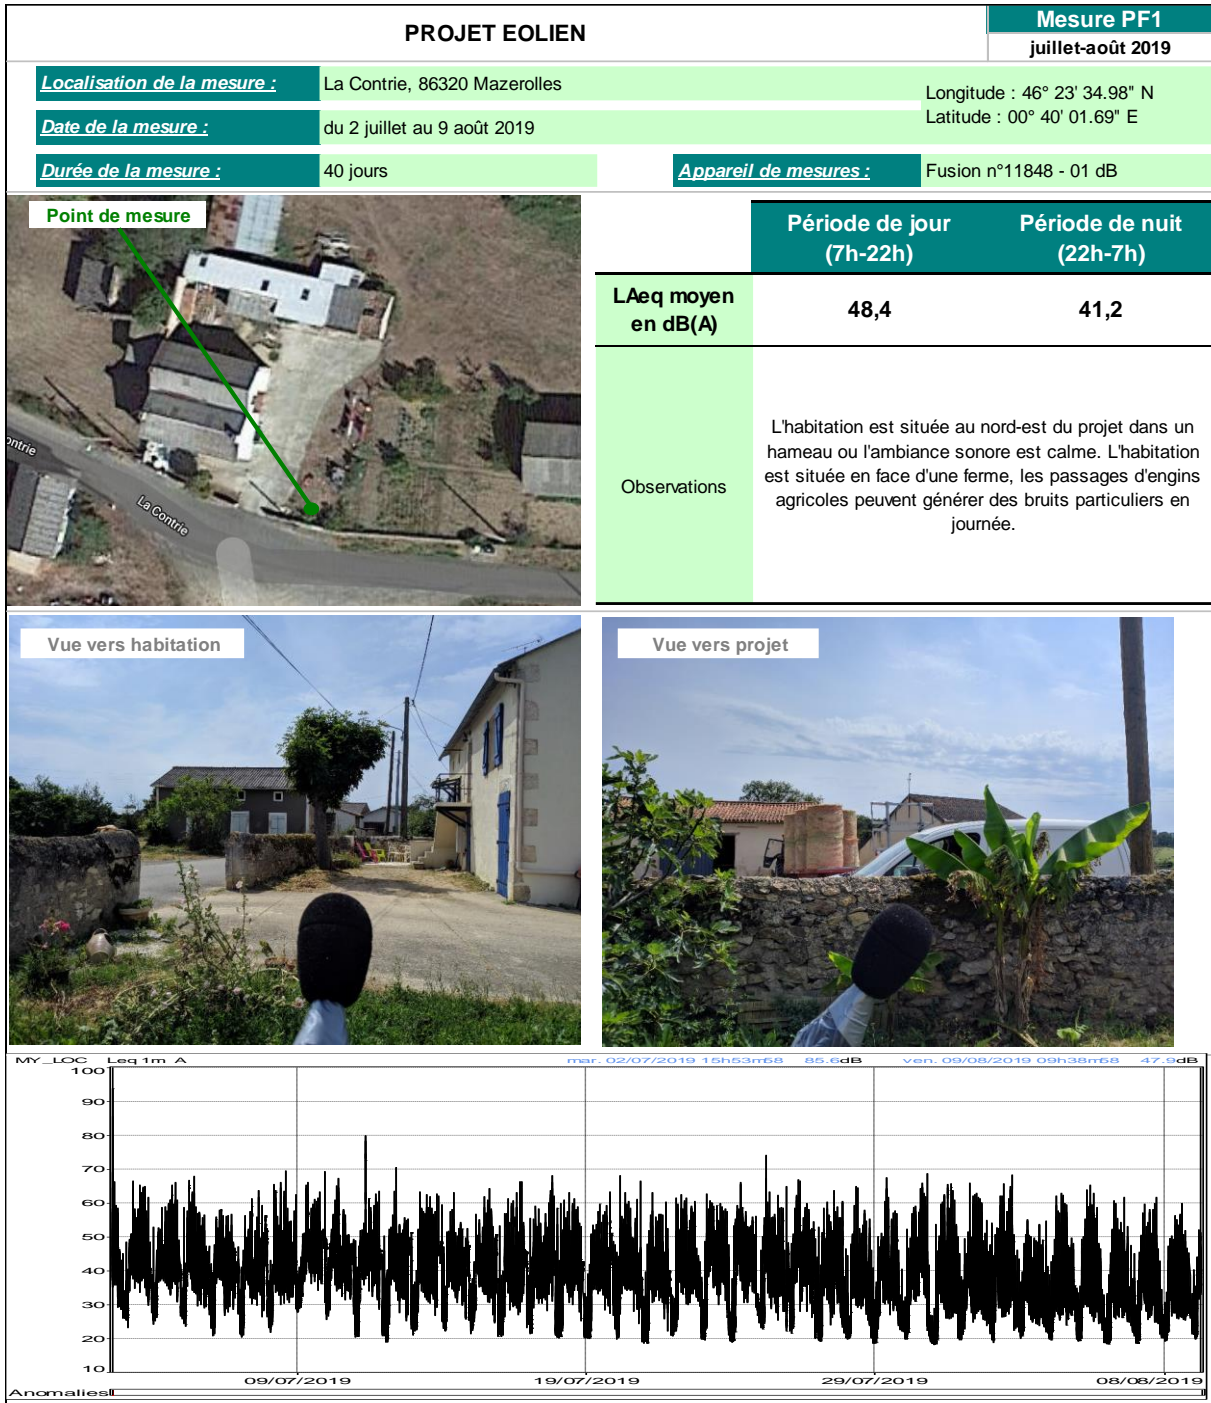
PROJET EOLIEN

Mesure PF1
juillet-août 2019

Localisation de la mesure : La Contrie, 86320 Mazerolles

Longitude : 46° 23' 34.98" N
Latitude : 00° 40' 01.69" E

Date de la mesure : du 2 juillet au 9 août 2019

Durée de la mesure : 40 jours

Appareil de mesures : Fusion n°11848 - 01 dB

Point de mesure

ontrie

La Contrie

| | Période de jour (7h-22h) | Période de nuit (22h-7h) |
|---|---|---|
| LAeq moyen en dB(A) | 48,4 | 41,2 |
| Observations | L'habitation est située au nord-est du projet dans un hameau ou l'ambiance sonore est calme. L'habitation est située en face d'une ferme, les passages d'engins agricoles peuvent générer des bruits particuliers en journée. | |

Vue vers habitation

Vue vers projet

MY_LOC Leq 1m A mar. 02/07/2019 15h53m58 85.6dB ven. 09/08/2019 09h38m58 47.9dB

100
90
80
70
60
50
40
30
20
10

09/07/2019 19/07/2019 29/07/2019 08/08/2019

Anomalies